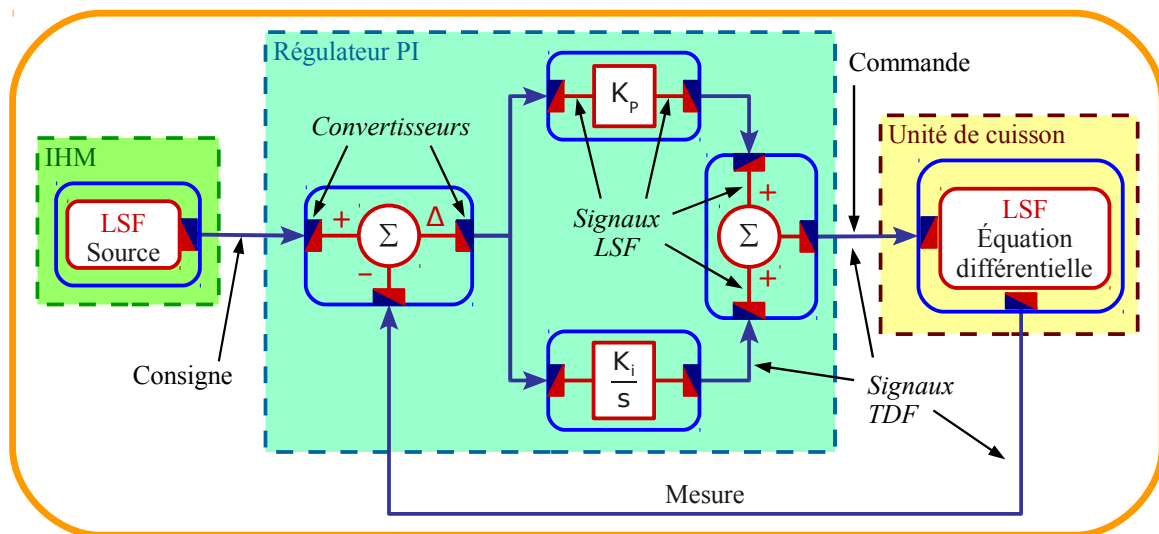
Régulateur PI

Commande

IHM

LSF
Source

Convertisseurs

+

$\Sigma$

$\Delta$

−

$K_P$

Signaux LSF

+

$\Sigma$

+

Unité de cuisson

LSF
Équation différentielle

$\frac{K_i}{s}$

Consigne

Signaux TDF

Mesure